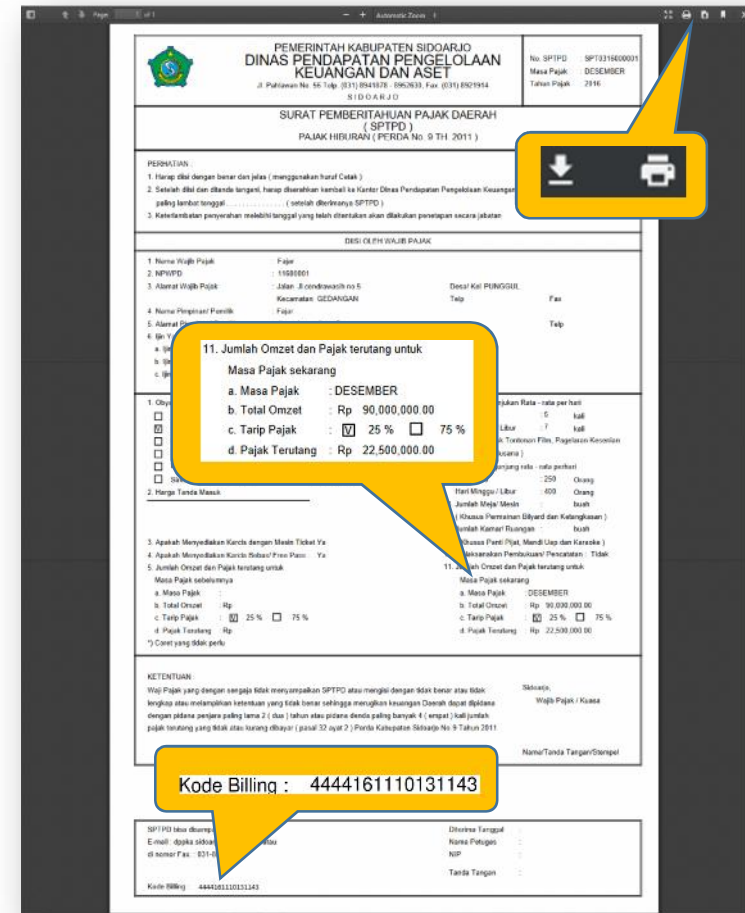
Page 1 of 1 — + Automatic Zoom

PEMERINTAH KABUPATEN SIDOARJO
DINAS PENDAPATAN PENGELOLAAN KEUANGAN DAN ASET
Jl. Pahlawan No. 56 Telp. (031) 8941078 - 8962633, Fax. (031) 8921914
SIDOARJO

No. SPTPD : SPT0316000001
Masa Pajak : DESEMBER
Tahun Pajak : 2016

SURAT PEMBERITAHUAN PAJAK DAERAH
( SPTPD )
PAJAK HIBURAN ( PERDA No. 9 TH. 2011 )

PERHATIAN :
1. Harap diisi dengan benar dan jelas ( menggunakan huruf Cetak )
2. Setelah diisi dan ditanda tangani, harap diserahkan kembali ke Kantor Dinas Pendapatan Pengelolaan Keuangan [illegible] paling lambat tanggal . . . . . . . . . . . . . . ( setelah diterimanya SPTPD )
3. Keterlambatan penyerahan melebihi tanggal yang telah ditentukan akan dilakukan penetapan secara jabatan

DIISI OLEH WAJIB PAJAK

1. Nama Wajib Pajak : Fajar
2. NPWPD : 11680001
3. Alamat Wajib Pajak : Jalan Jl cendrawasih no 5
Kecamatan GEDANGAN Desa/ Kel PUNGGUL
Telp Fax
4. Nama Pimpinan/ Pemilik : Fajar
5. Alamat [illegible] Telp
6. Ijin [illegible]

11. Jumlah Omzet dan Pajak terutang untuk
Masa Pajak sekarang
a. Masa Pajak : DESEMBER
b. Total Omzet : Rp 90,000,000.00
c. Tarip Pajak : ☑ 25 % ☐ 75 %
d. Pajak Terutang : Rp 22,500,000.00

1. Oby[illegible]
Si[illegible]
2. Harga Tanda Masuk

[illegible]njukan Rata - rata per hari
: 5 kali
Libur : 7 kali
k Tontonan Film, Pagelaran Kesenian
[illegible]osana )
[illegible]ngunjung rata - rata perhari
: 250 Orang
Hari Minggu / Libur : 400 Orang
Jumlah Meja/ Mesin : buah
( Khusus Permainan Bilyard dan Ketangkasan )
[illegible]umlah Kamar/ Ruangan : buah
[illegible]Khusus Panti Pijat, Mandi Uap dan Karaoke )
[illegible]laksanakan Pembukuan/ Pencatatan : Tidak

3. Apakah Menyediakan Karcis dengan Mesin Ticket Ya
4. Apakah Menyediakan Karcis Bebas/ Free Pass : Ya
5. Jumlah Omzet dan Pajak terutang untuk
Masa Pajak sebelumnya
a. Masa Pajak :
b. Total Omzet : Rp
c. Tarip Pajak : ☑ 25 % ☐ 75 %
d. Pajak Terutang : Rp
*) Coret yang tidak perlu

11. J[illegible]h Omzet dan Pajak terutang untuk
Masa Pajak sekarang
a. Masa Pajak : DESEMBER
b. Total Omzet : Rp 90,000,000.00
c. Tarip Pajak : ☑ 25 % ☐ 75 %
d. Pajak Terutang : Rp 22,500,000.00

KETENTUAN :
Wajib Pajak yang dengan sengaja tidak menyampaikan SPTPD atau mengisi dengan tidak benar atau tidak lengkap atau melampirkan keterangan yang tidak benar sehingga merugikan keuangan Daerah dapat dipidana dengan pidana penjara paling lama 2 ( dua ) tahun atau pidana denda paling banyak 4 ( empat ) kali jumlah pajak terutang yang tidak atau kurang dibayar ( pasal 32 ayat 2 ) Perda Kabupaten Sidoarjo No 9 Tahun 2011

Sidoarjo,
Wajib Pajak / Kuasa

Nama/Tanda Tangan/Stempel

Kode Billing : 4444161110131143

SPTPD bisa diserah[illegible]
E-mail : dppka sidoa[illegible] atau
di nomor Fax : 031-8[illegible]

Diterima Tanggal :
Nama Petugas :
NIP :
Tanda Tangan :

Kode Billing : 4444161110131143